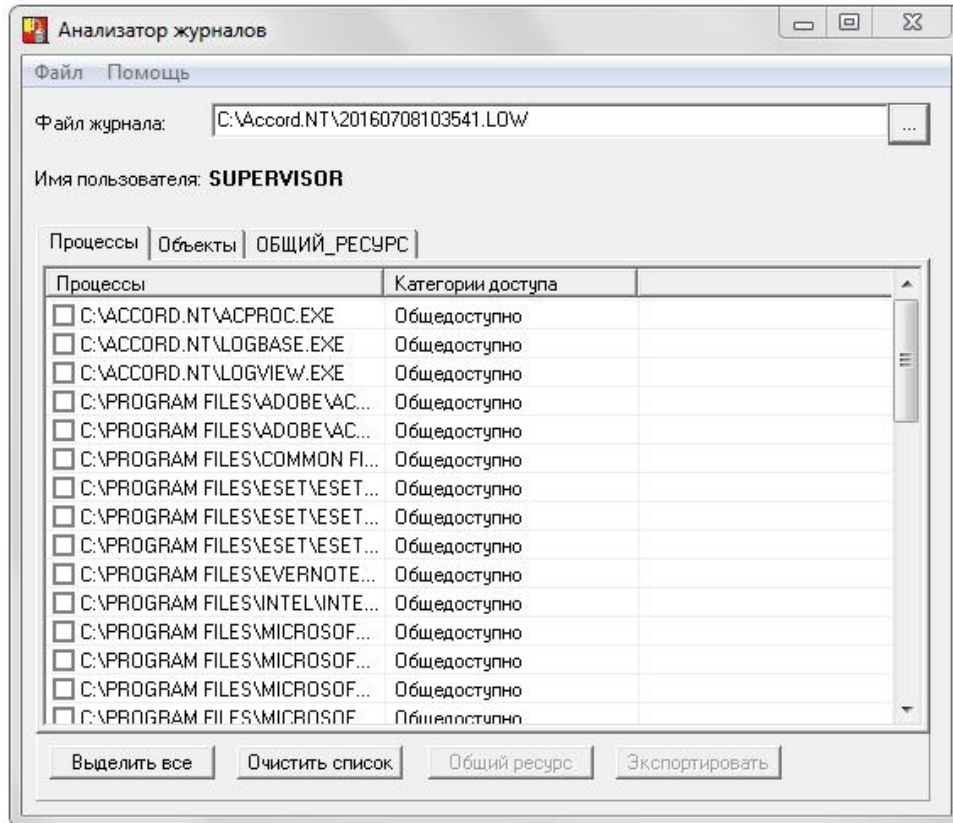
Анализатор журналов

Файл Помощь

Файл журнала: C:\Accord.NT\20160708103541.LOW ...

Имя пользователя: **SUPERVISOR**

Процессы | Объекты | ОБЩИЙ_РЕСУРС

| Процессы | Категории доступа |
|---|---|
| C:\ACCORD.NT\ACPROC.EXE | Общедоступно |
| C:\ACCORD.NT\LOGBASE.EXE | Общедоступно |
| C:\ACCORD.NT\LOGVIEW.EXE | Общедоступно |
| C:\PROGRAM FILES\ADOBE\AC... | Общедоступно |
| C:\PROGRAM FILES\ADOBE\AC... | Общедоступно |
| C:\PROGRAM FILES\COMMON FI... | Общедоступно |
| C:\PROGRAM FILES\ESET\ESET... | Общедоступно |
| C:\PROGRAM FILES\ESET\ESET... | Общедоступно |
| C:\PROGRAM FILES\ESET\ESET... | Общедоступно |
| C:\PROGRAM FILES\EVERNOTE... | Общедоступно |
| C:\PROGRAM FILES\INTEL\INTE... | Общедоступно |
| C:\PROGRAM FILES\MICROSOF... | Общедоступно |
| C:\PROGRAM FILES\MICROSOF... | Общедоступно |
| C:\PROGRAM FILES\MICROSOF... | Общедоступно |
| C:\PROGRAM FILES\MICROSOF... | Общедоступно |

Выделить все | Очистить список | Общий ресурс | Экспортировать